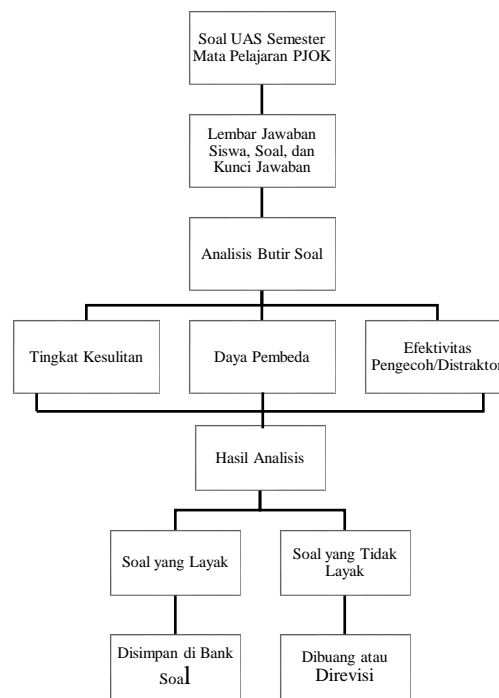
Soal UAS Semester Mata Pelajaran PJOK

Lembar Jawaban Siswa, Soal, dan Kunci Jawaban

Analisis Butir Soal

Tingkat Kesulitan

Daya Pembeda

Efektivitas Pengecoh/Distraktor

Hasil Analisis

Soal yang Layak

Soal yang Tidak Layak

Disimpan di Bank Soal

Dibuang atau Direvisi